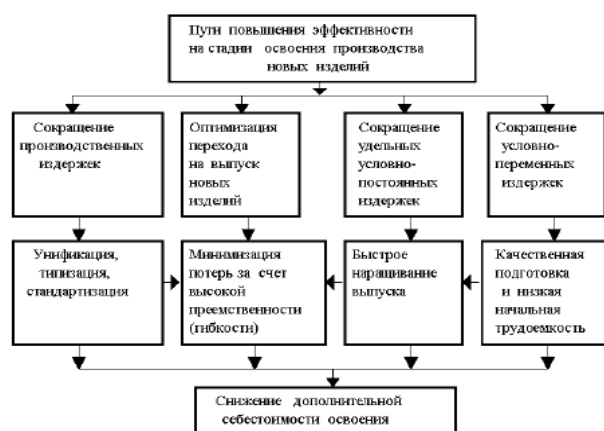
Пути повышения эффективности на стадии освоения производства новых изделий

Сокращение производственных издержек

Оптимизация перехода на выпуск новых изделий

Сокращение удельных условно-постоянных издержек

Сокращение условно-переменных издержек

Унификация, типизация, стандартизация

Минимизация потерь за счет высокой преемственности (гибкости)

Быстрое наращивание выпуска

Качественная подготовка и низкая начальная трудоемкость

Снижение дополнительной себестоимости освоения